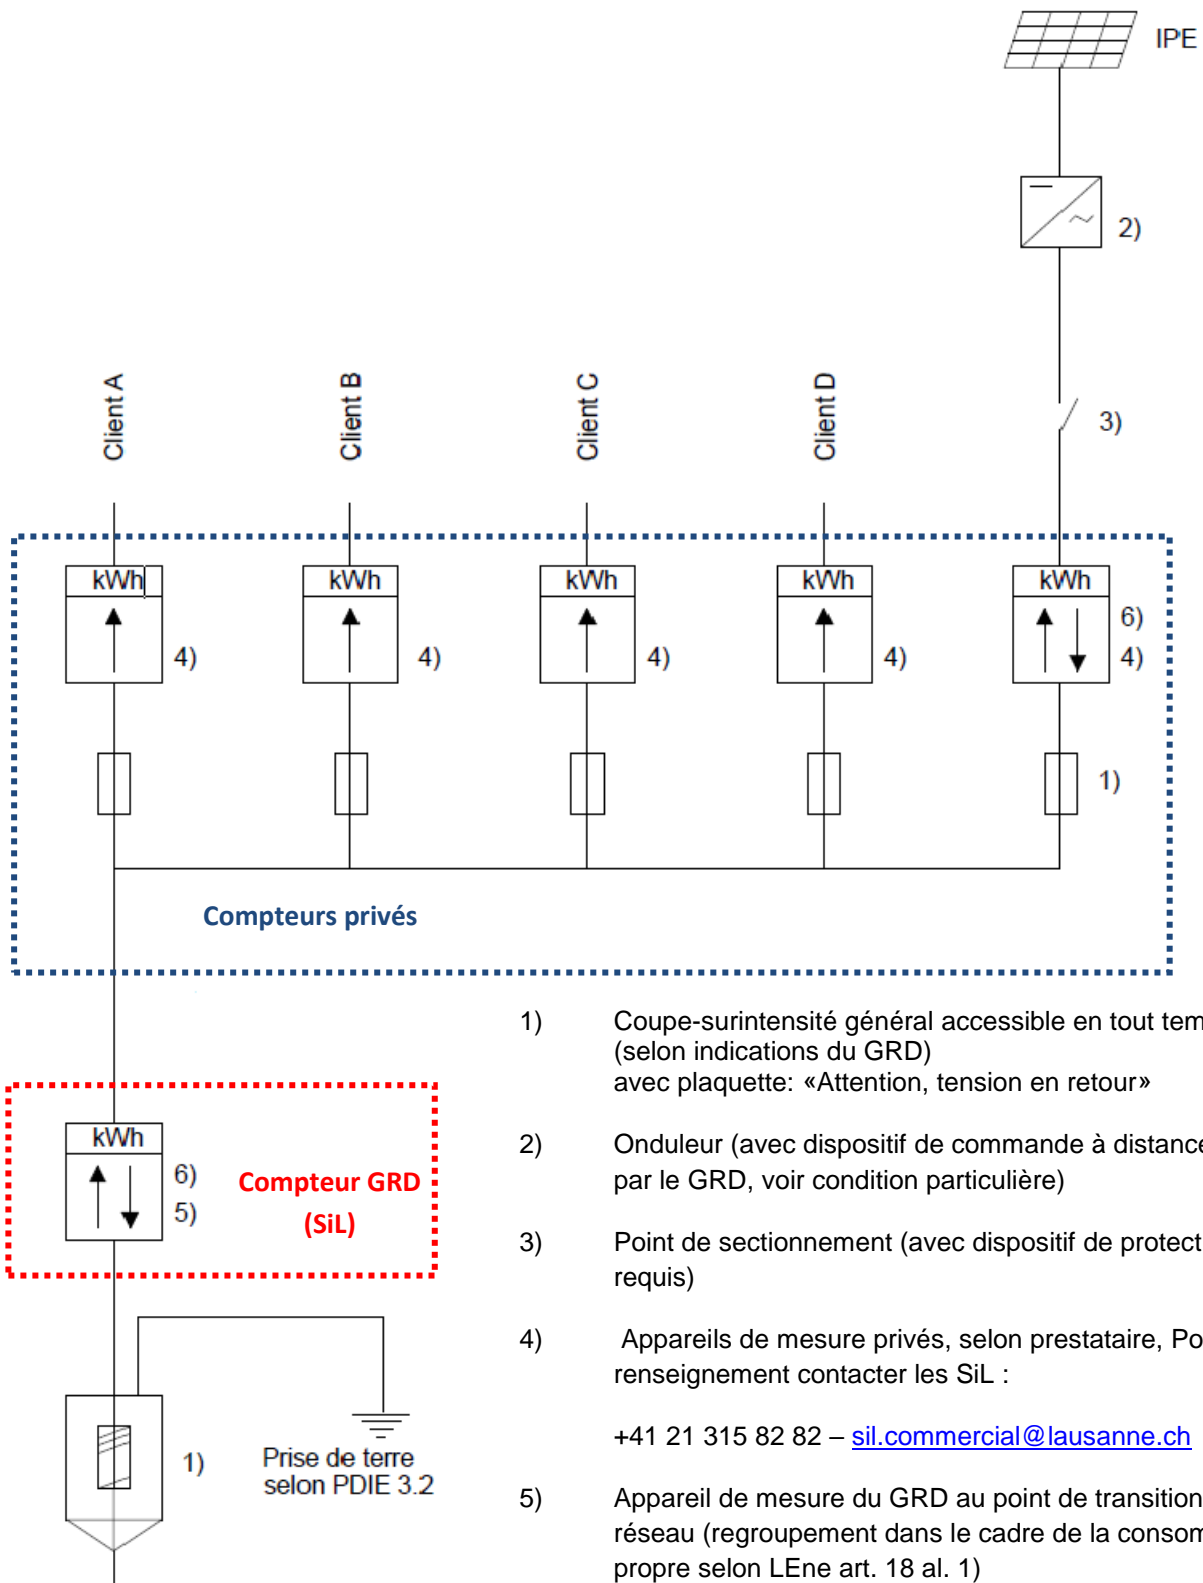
IPE

2)

Client A

Client B

Client C

Client D

3)

kWh

4)

kWh

4)

kWh

4)

kWh

4)

kWh

6)

4)

1)

Compteurs privés

kWh

6)

5)

Compteur GRD

(SiL)

1)

Prise de terre selon PDIE 3.2

1) Coupe-surintensité général accessible en tout tem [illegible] (selon indications du GRD) avec plaquette: «Attention, tension en retour»

2) Onduleur (avec dispositif de commande à distanc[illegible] par le GRD, voir condition particulière)

3) Point de sectionnement (avec dispositif de protect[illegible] requis)

4) Appareils de mesure privés, selon prestataire, Po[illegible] renseignement contacter les SiL :

+41 21 315 82 82 – sil.commercial@lausanne.ch

5) Appareil de mesure du GRD au point de transition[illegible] réseau (regroupement dans le cadre de la consom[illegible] propre selon LEne art. 18 al. 1)